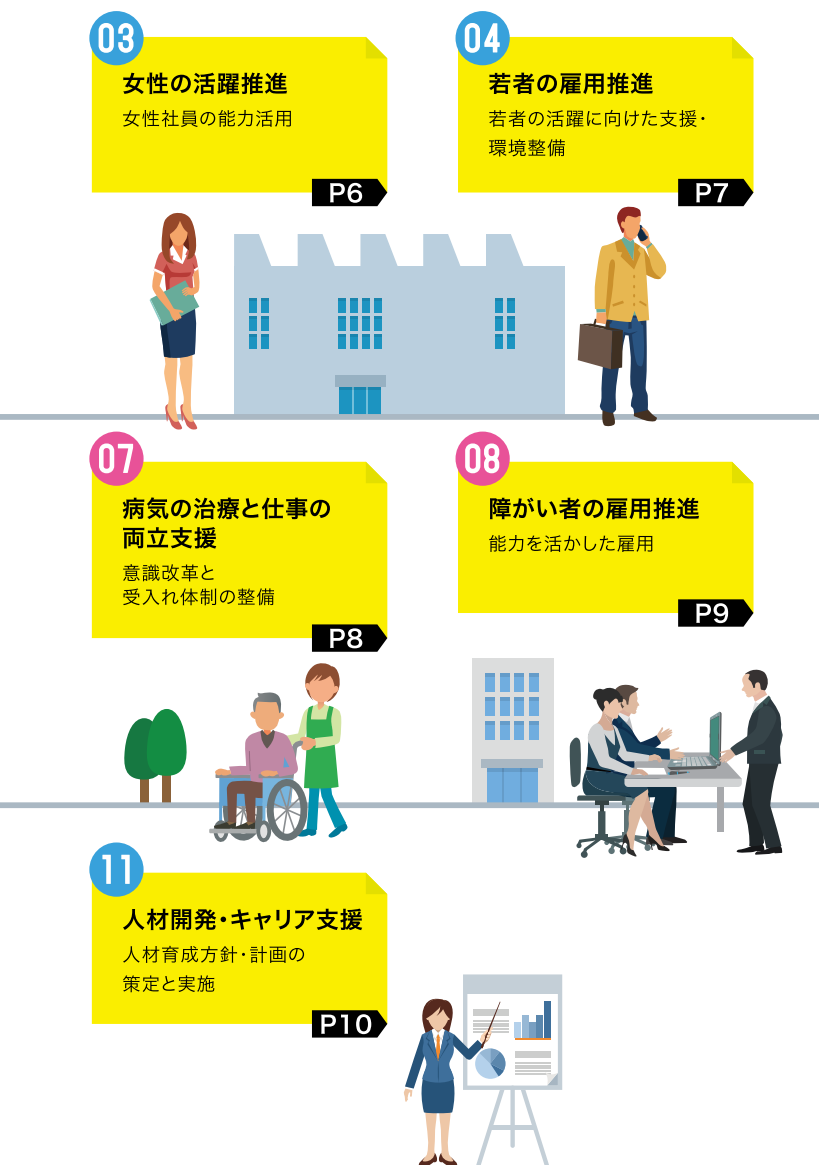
03
女性の活躍推進
女性社員の能力活用
P6

04
若者の雇用推進
若者の活躍に向けた支援・環境整備
P7

07
病気の治療と仕事の両立支援
意識改革と受入れ体制の整備
P8

08
障がい者の雇用推進
能力を活かした雇用
P9

11
人材開発・キャリア支援
人材育成方針・計画の策定と実施
P10